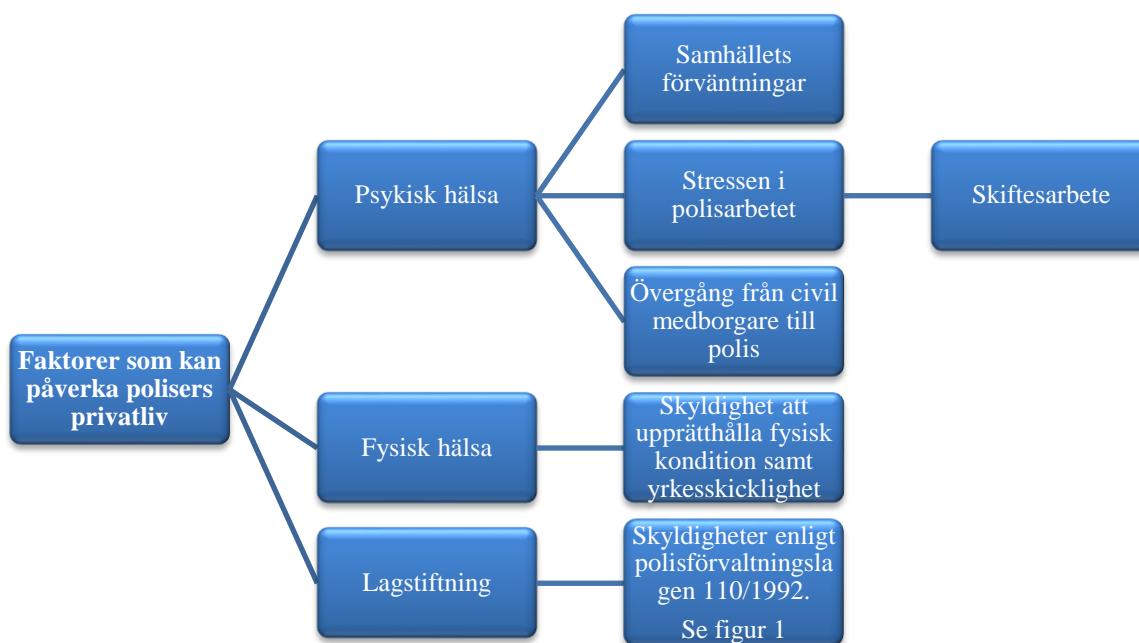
Faktorer som kan påverka polisers privatliv

Psykisk hälsa

Samhällets förväntningar

Stressen i polisarbetet

Skiftesarbete

Övergång från civil medborgare till polis

Fysisk hälsa

Skyldighet att upprätthålla fysisk kondition samt yrkesskicklighet

Lagstiftning

Skyldigheter enligt polisförvaltningslagen 110/1992.

Se figur 1